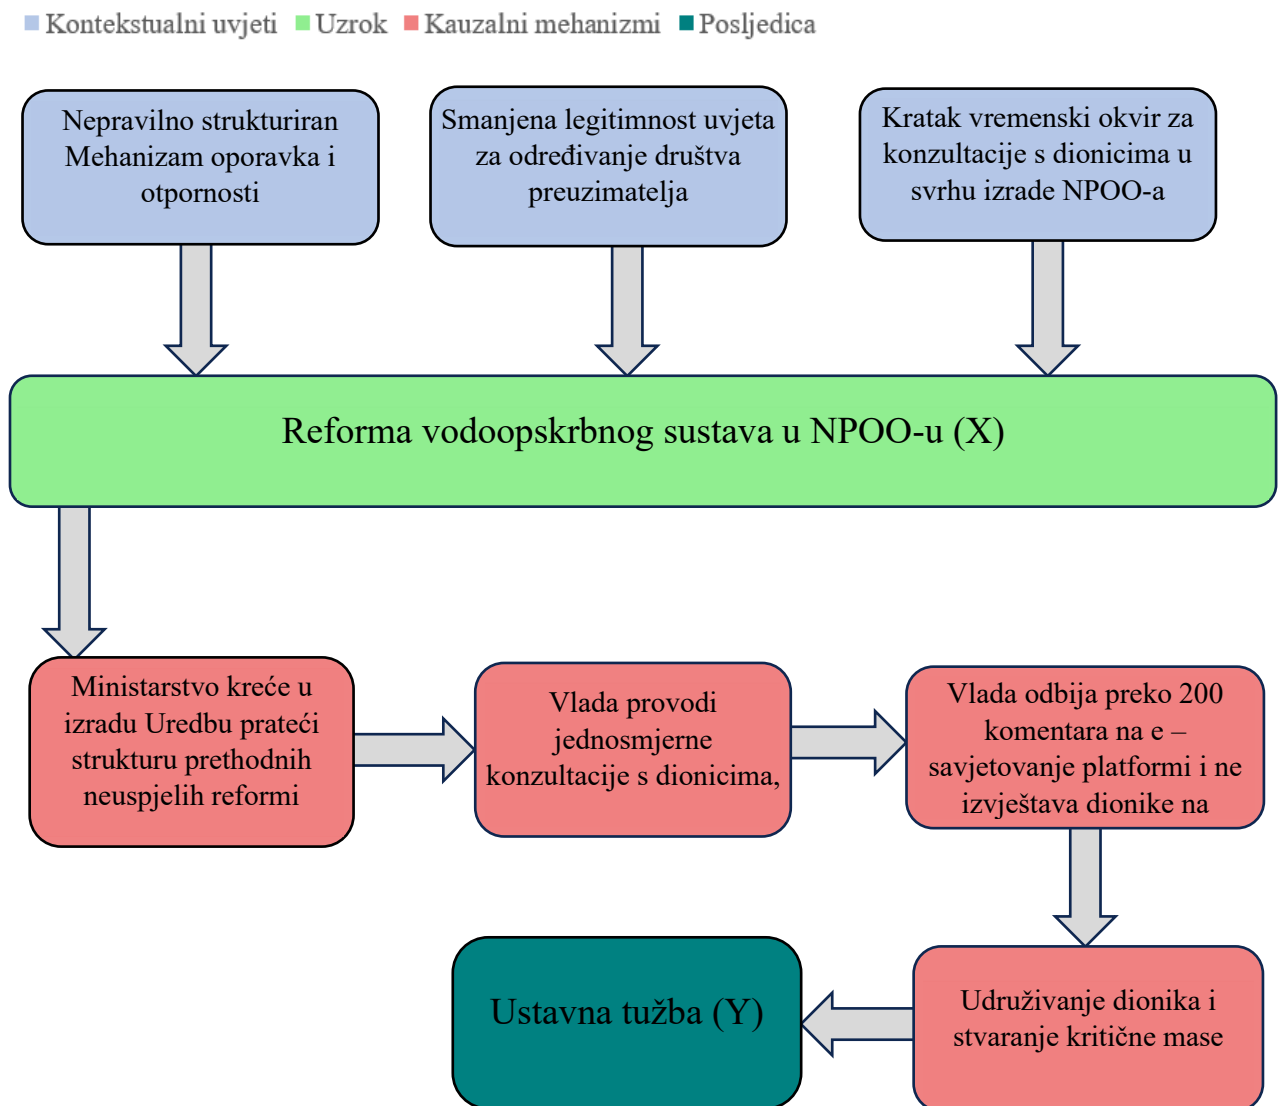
Kontekstualni uvjeti Uzrok Kauzalni mehanizmi Posljedica

Nepravilno strukturiran Mehanizam oporavka i otpornosti

Smanjena legitimnost uvjeta za određivanje društva preuzimatelja

Kratak vremenski okvir za konzultacije s dionicima u svrhu izrade NPOO-a

Reforma vodoopskrbnog sustava u NPOO-u (X)

Ministarstvo kreće u izradu Uredbu prateći strukturu prethodnih neuspjelih reformi

Vlada provodi jednosmjerne konzultacije s dionicima,

Vlada odbija preko 200 komentara na e – savjetovanje platformi i ne izvještava dionike na

Udruživanje dionika i stvaranje kritične mase

Ustavna tužba (Y)